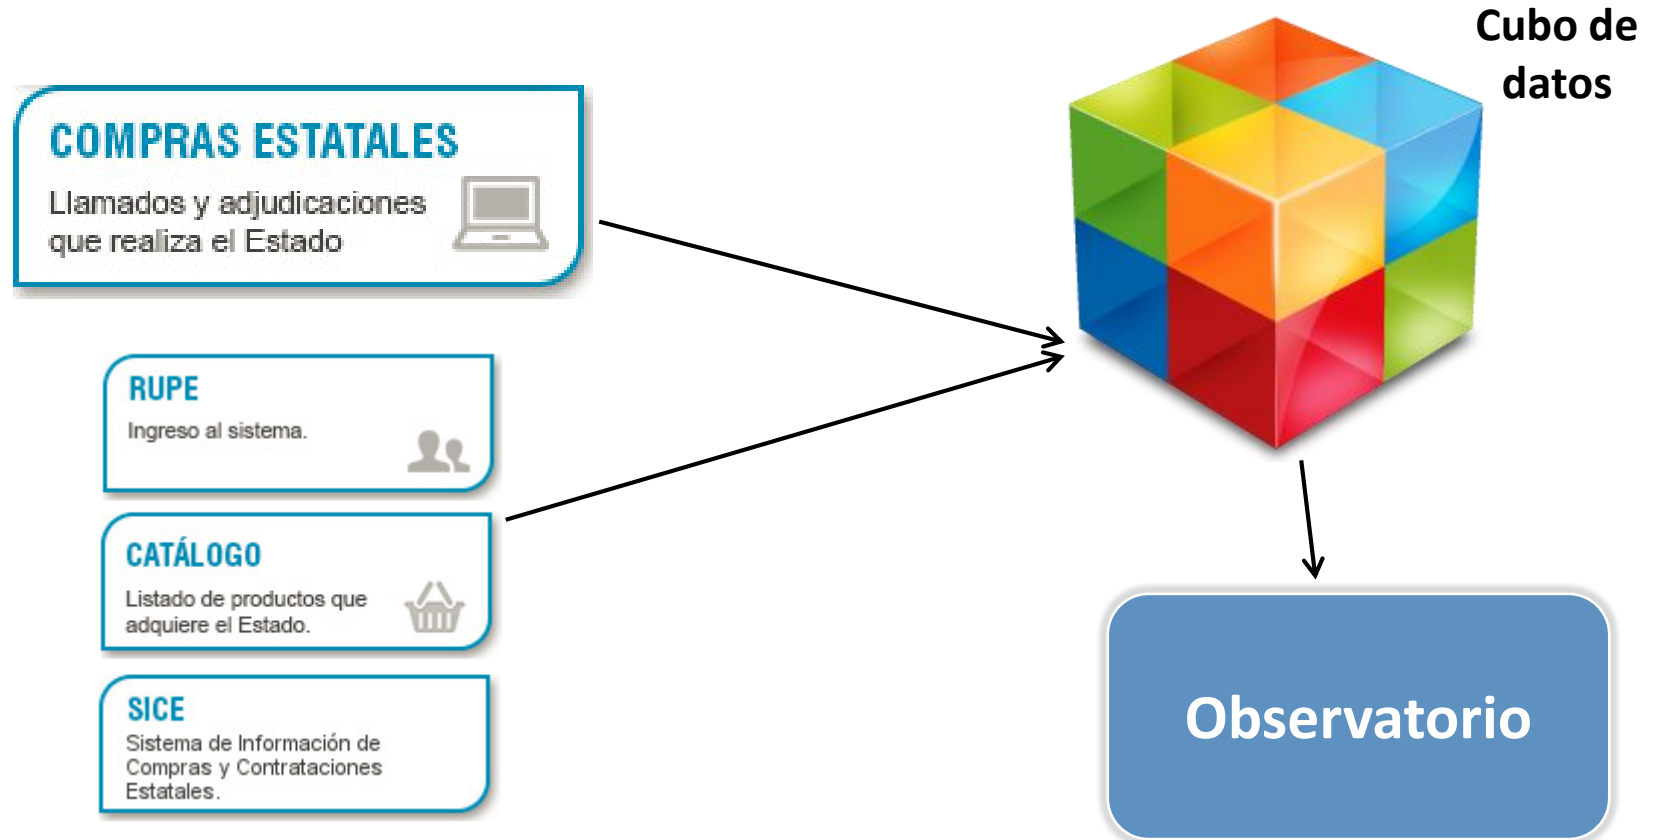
Cubo de datos

COMPRAS ESTATALES
Llamados y adjudicaciones que realiza el Estado

RUPE
Ingreso al sistema.

CATÁLOGO
Listado de productos que adquiere el Estado.

SICE
Sistema de Información de Compras y Contrataciones Estatales.

Observatorio